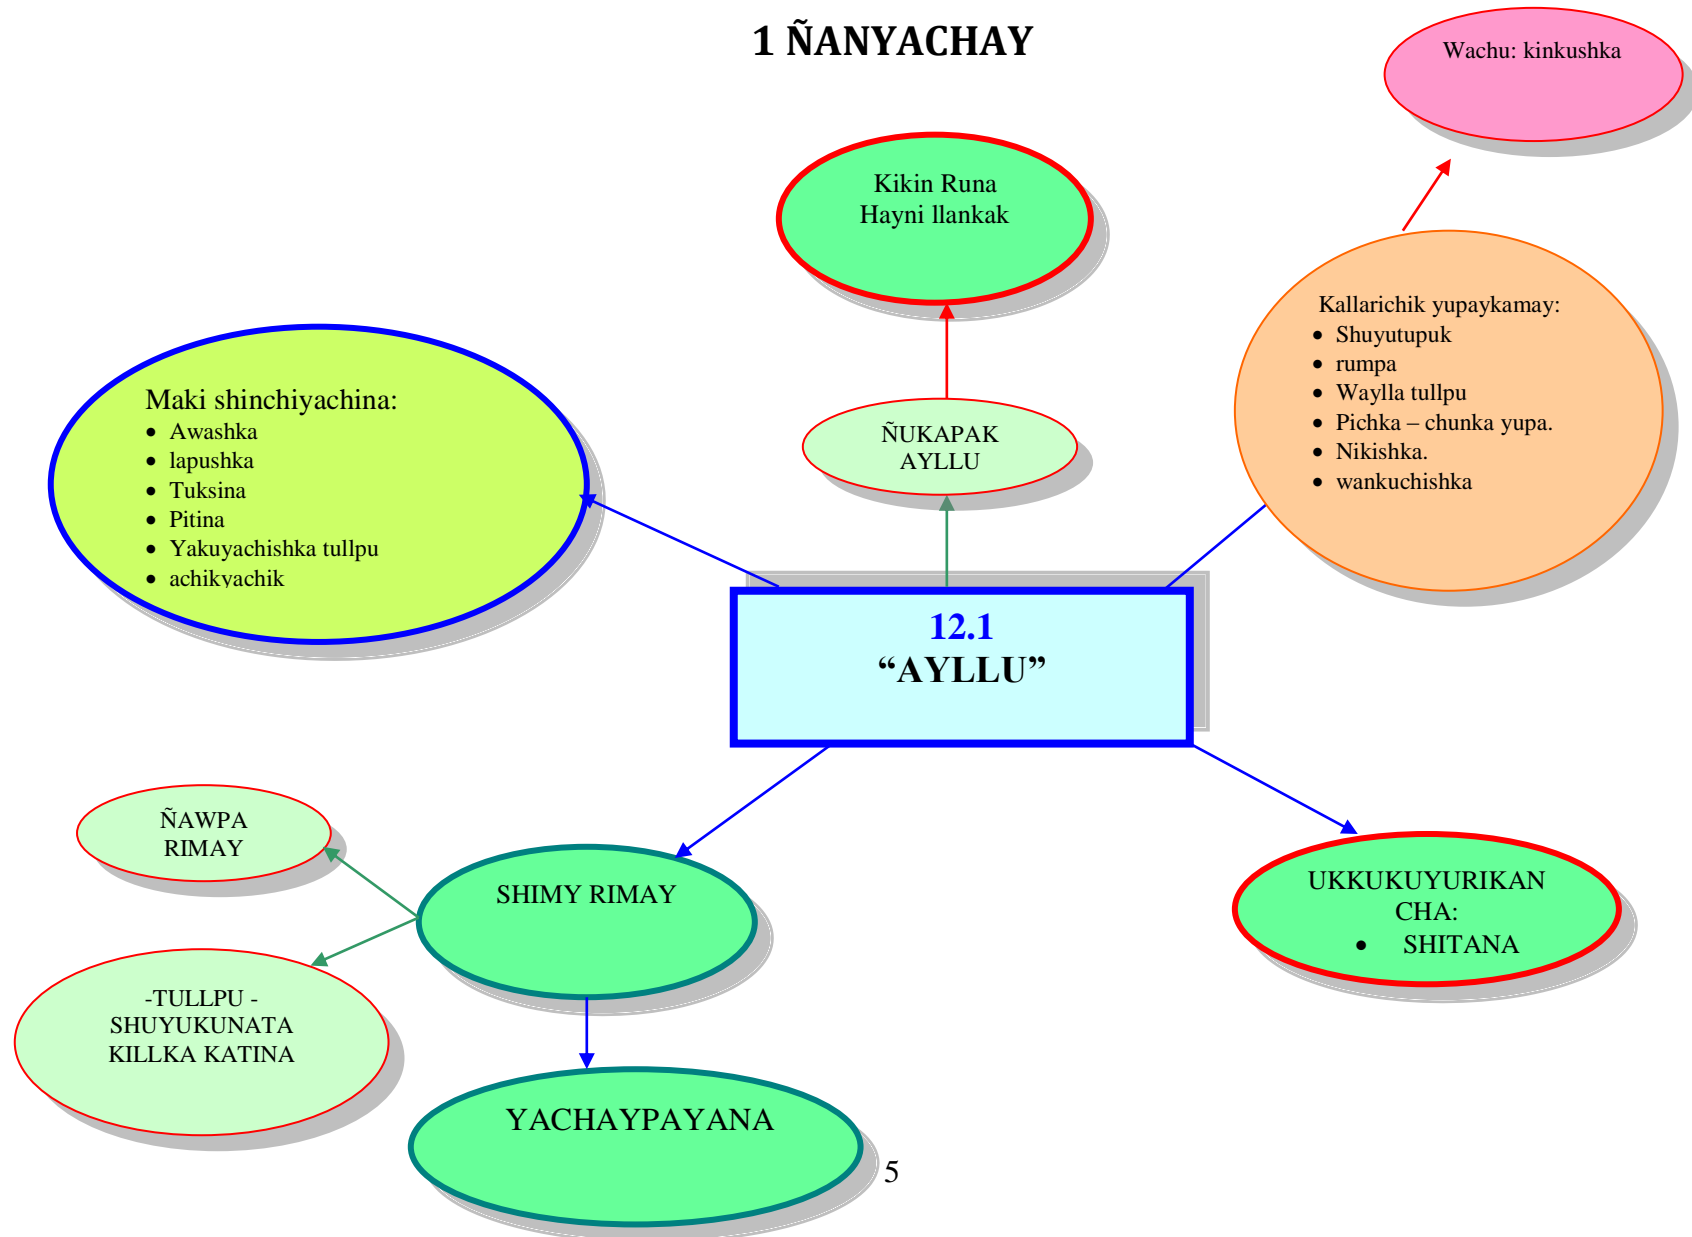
1 ÑANYACHAY

Wachu: kinkushka

Kikin Runa
Hayni llankak

Kallarichik yupaykamay:
- Shuyutupuk
- rumpa
- Waylla tullpu
- Pichka – chunka yupa.
- Nikishka.
- wankuchishka

Maki shinchiyachina:
- Awashka
- lapushka
- Tuksina
- Pitina
- Yakuyachishka tullpu
- achikyachik

ÑUKAPAK
AYLLU

12.1
"AYLLU"

ÑAWPA
RIMAY

SHIMY RIMAY

UKKUKUYURIKAN
CHA:
- SHITANA

-TULLPU -
SHUYUKUNATA
KILLKA KATINA

YACHAYPAYANA

5